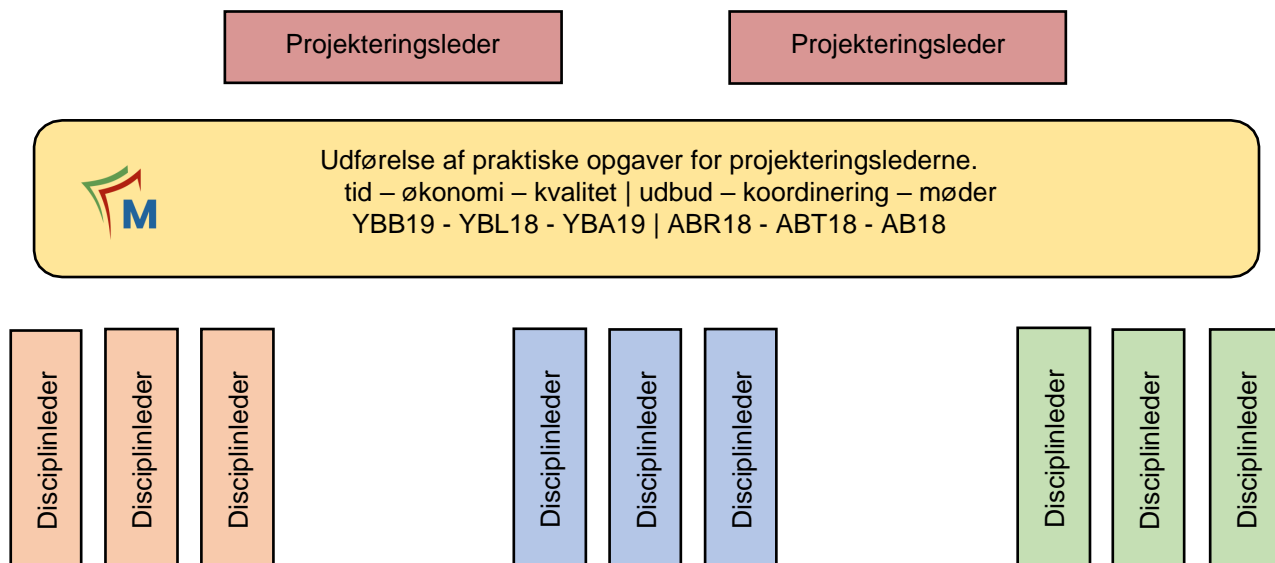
Projekteringsleder

Projekteringsleder

M

Udførelse af praktiske opgaver for projekteringslederne.
tid – økonomi – kvalitet | udbud – koordinering – møder
YBB19 - YBL18 - YBA19 | ABR18 - ABT18 - AB18

Disciplinleder

Disciplinleder

Disciplinleder

Disciplinleder

Disciplinleder

Disciplinleder

Disciplinleder

Disciplinleder

Disciplinleder